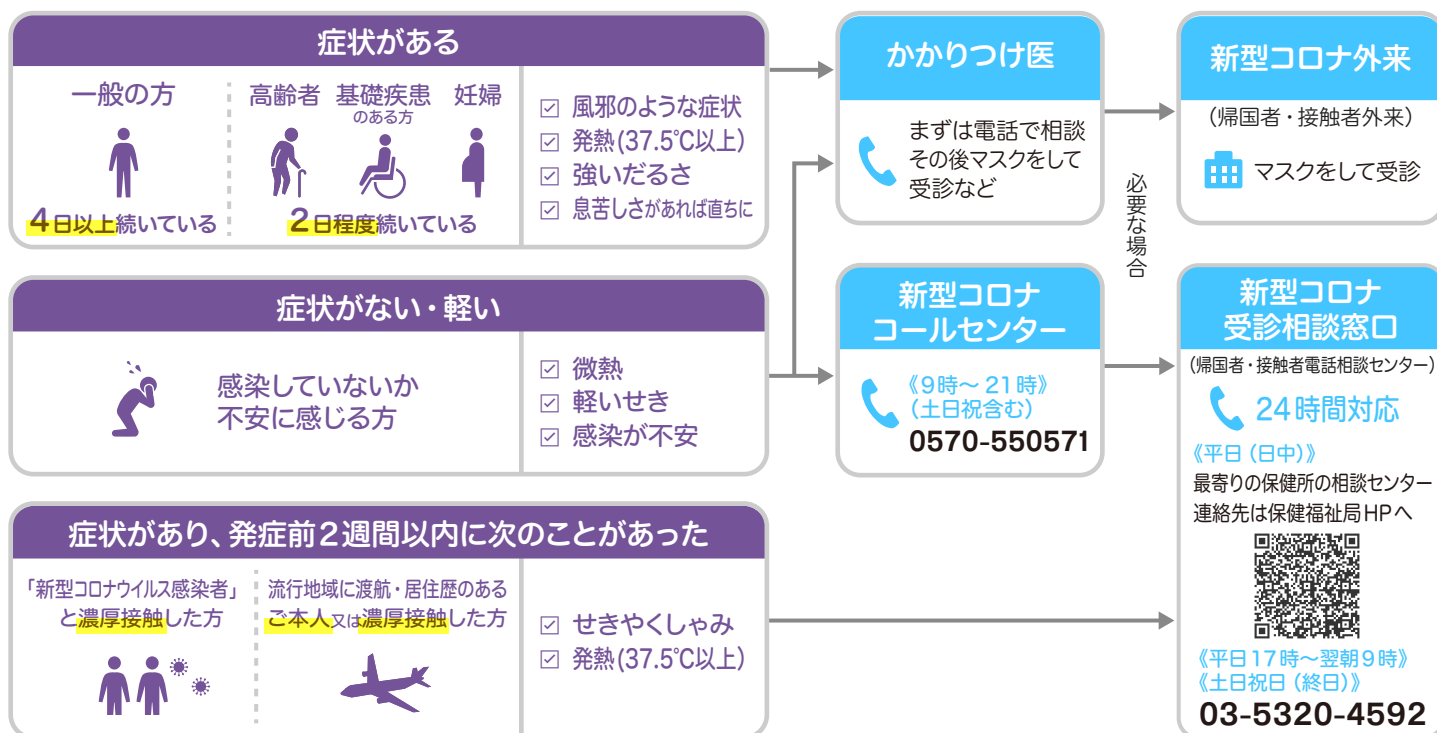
症状がある

一般の方

4日以上続いている

高齢者 基礎疾患のある方 妊婦

2日程度続いている

☑ 風邪のような症状
☑ 発熱(37.5℃以上)
☑ 強いだるさ
☑ 息苦しさがあれば直ちに

症状がない・軽い

感染していないか不安に感じる方

☑ 微熱
☑ 軽いせき
☑ 感染が不安

症状があり、発症前2週間以内に次のことがあった

「新型コロナウイルス感染者」と濃厚接触した方

流行地域に渡航・居住歴のあるご本人又は濃厚接触した方

☑ せきやくしゃみ
☑ 発熱(37.5℃以上)

かかりつけ医

まずは電話で相談
その後マスクをして
受診など

新型コロナ
コールセンター

《9時〜21時》
(土日祝含む)
0570-550571

必要な場合

新型コロナ外来

(帰国者・接触者外来)

マスクをして受診

新型コロナ
受診相談窓口

(帰国者・接触者電話相談センター)

24時間対応

《平日 (日中)》
最寄りの保健所の相談センター
連絡先は保健福祉局HPへ

《平日17時〜翌朝9時》
《土日祝日 (終日)》
03-5320-4592